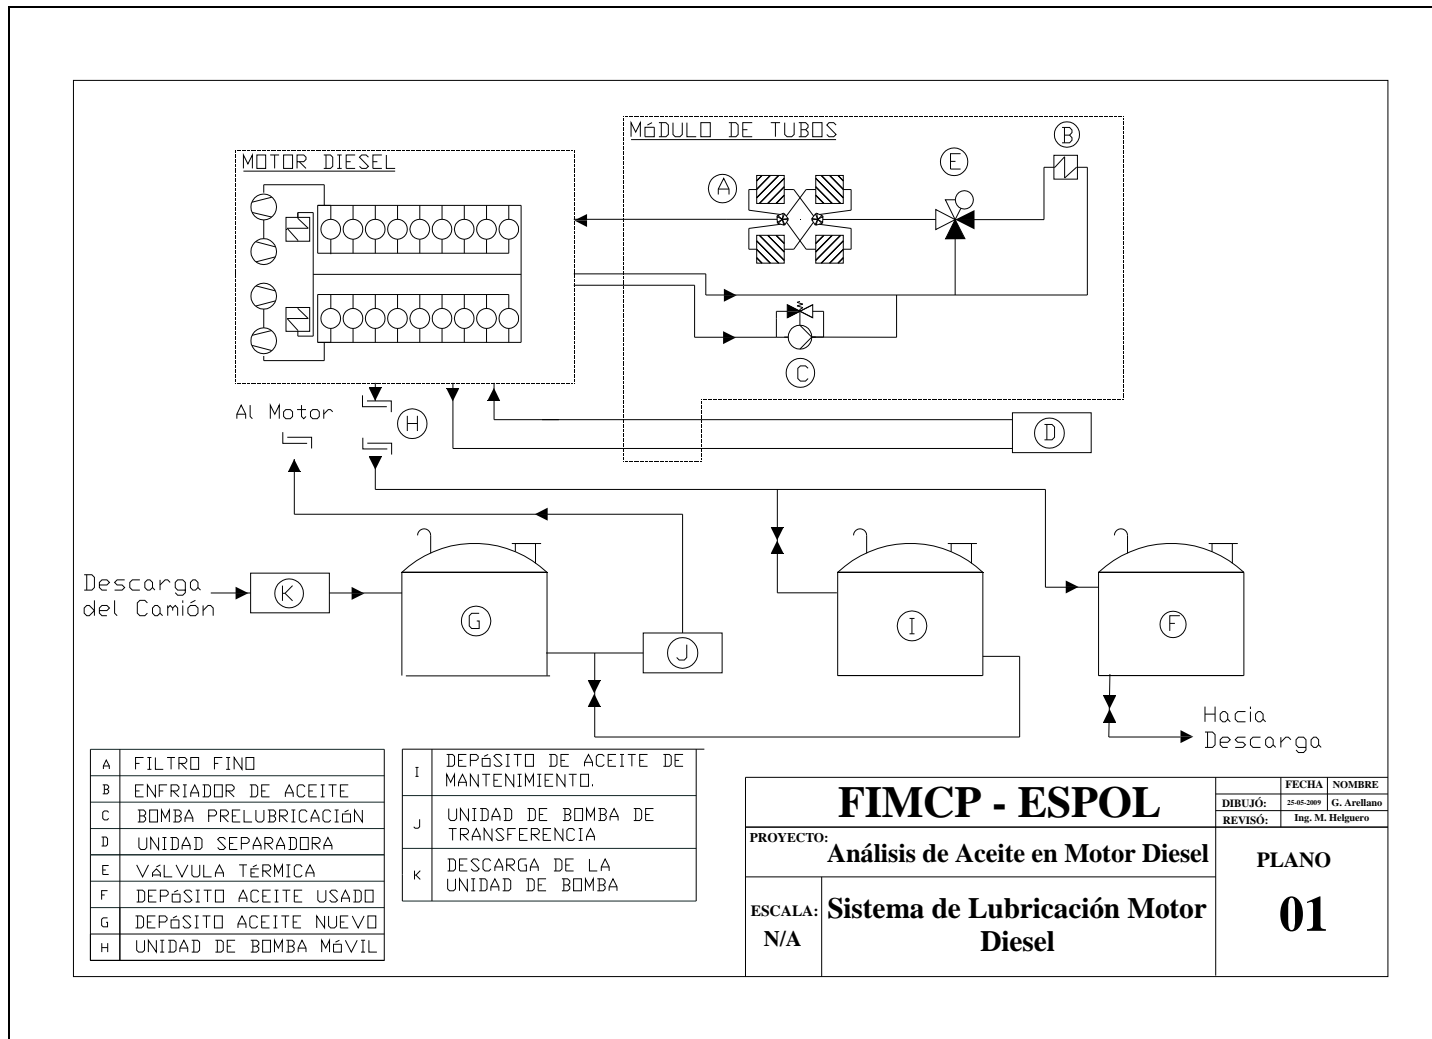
MÓDULO DE TUBOS

MOTOR DIESEL

B

E

A

C

D

H

Al Motor

Descarga del Camión

K

G

J

I

F

Hacia Descarga

| A | FILTRO FINO |
|---|---|
| B | ENFRIADOR DE ACEITE |
| C | BOMBA PRELUBRICACIÓN |
| D | UNIDAD SEPARADORA |
| E | VÁLVULA TÉRMICA |
| F | DEPÓSITO ACEITE USADO |
| G | DEPÓSITO ACEITE NUEVO |
| H | UNIDAD DE BOMBA MÓVIL |

| I | DEPÓSITO DE ACEITE DE MANTENIMIENTO. |
|---|---|
| J | UNIDAD DE BOMBA DE TRANSFERENCIA |
| K | DESCARGA DE LA UNIDAD DE BOMBA |

FIMCP - ESPOL

| | FECHA | NOMBRE |
|---|---|---|
| DIBUJÓ: | 25-05-2009 | G. Arellano |
| REVISÓ: | | Ing. M. Helguero |

PROYECTO: Análisis de Aceite en Motor Diesel

PLANO

ESCALA: N/A

Sistema de Lubricación Motor Diesel

01